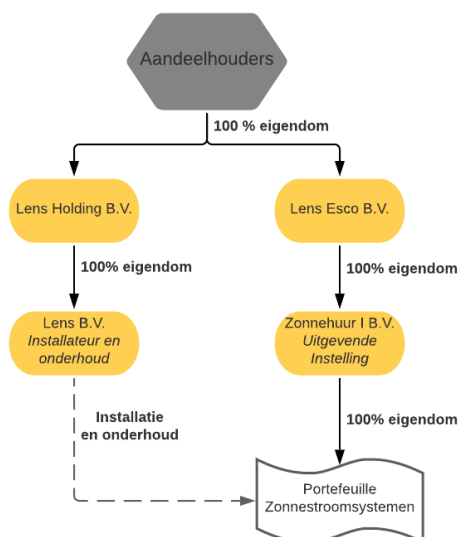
Aandeelhouders

100 % eigendom

Lens Holding B.V.

Lens Esco B.V.

100% eigendom

100% eigendom

Lens B.V.
*Installateur en onderhoud*

Zonnehuur I B.V.
*Uitgevende Instelling*

Installatie en onderhoud

100% eigendom

Portefeuille Zonnestroomsystemen